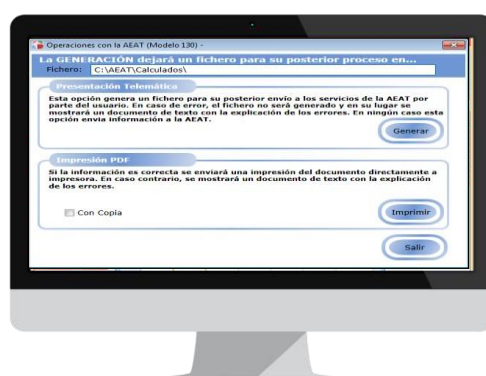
Operaciones con la AEAT (Modelo 130) -

La GENERACIÓN dejará un fichero para su posterior proceso en...

Fichero: C:\AEAT\Calculados\

Presentación Telemática

Esta opción genera un fichero para su posterior envío a los servicios de la AEAT por parte del usuario. En caso de error, el fichero no será generado y en su lugar se mostrará un documento de texto con la explicación de los errores. En ningún caso esta opción envía información a la AEAT.

Generar

Impresión PDF

Si la información es correcta se enviará una impresión del documento directamente a impresora. En caso contrario, se mostrará un documento de texto con la explicación de los errores.

Con Copia

Imprimir

Salir